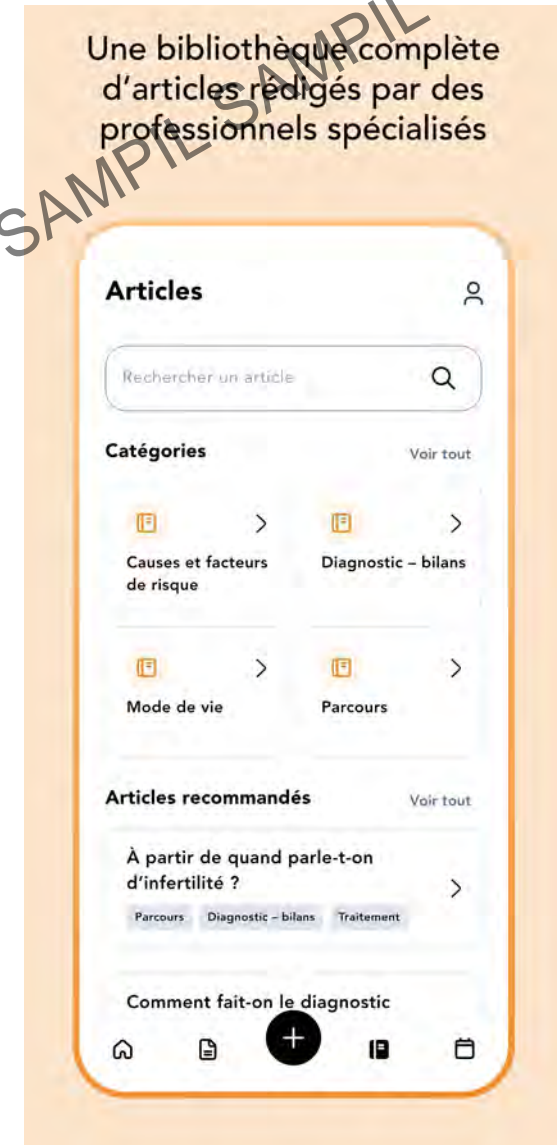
Une bibliothèque complète d'articles rédigés par des professionnels spécialisés

SAMPLE SAMPLE

Articles

Rechercher un article

Catégories

Voir tout

Causes et facteurs de risque

Diagnostic – bilans

Mode de vie

Parcours

Articles recommandés

Voir tout

À partir de quand parle-t-on d'infertilité ?

Parcours

Diagnostic – bilans

Traitement

Comment fait-on le diagnostic

+